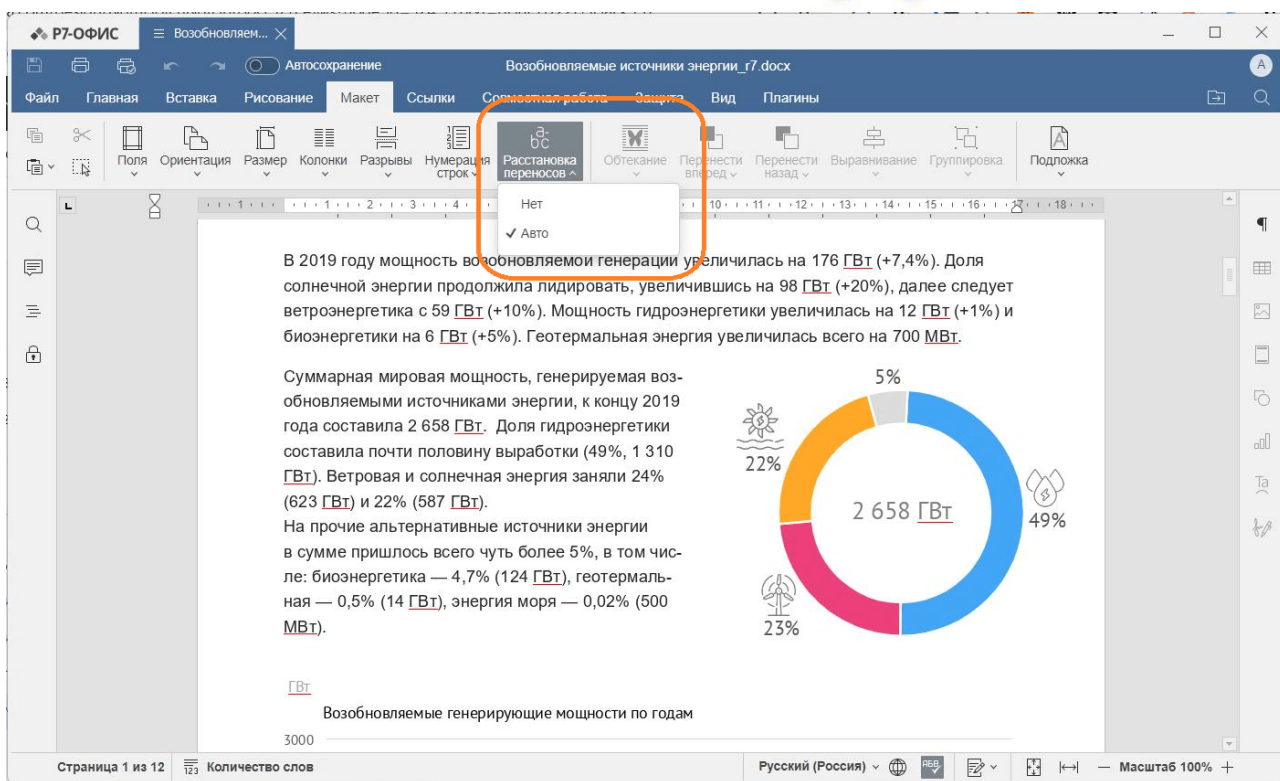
Р7-ОФИС
Возобновляем...

Автосохранение
Возобновляемые источники энергии_r7.docx
A

Файл Главная Вставка Рисование Макет Ссылки Совместная работа Защита Вид Плагины

Поля Ориентация Размер Колонки Разрывы Нумерация строк Расстановка переносов Обтекание Перенести вперед Перенести назад Выравнивание Группировка Подложка

Нет
✓ Авто

В 2019 году мощность возобновляемой генерации увеличилась на 176 ГВт (+7,4%). Доля солнечной энергии продолжила лидировать, увеличившись на 98 ГВт (+20%), далее следует ветроэнергетика с 59 ГВт (+10%). Мощность гидроэнергетики увеличилась на 12 ГВт (+1%) и биоэнергетики на 6 ГВт (+5%). Геотермальная энергия увеличилась всего на 700 МВт.

Суммарная мировая мощность, генерируемая возобновляемыми источниками энергии, к концу 2019 года составила 2 658 ГВт. Доля гидроэнергетики составила почти половину выработки (49%, 1 310 ГВт). Ветровая и солнечная энергия заняли 24% (623 ГВт) и 22% (587 ГВт).
На прочие альтернативные источники энергии в сумме пришлось всего чуть более 5%, в том числе: биоэнергетика — 4,7% (124 ГВт), геотермальная — 0,5% (14 ГВт), энергия моря — 0,02% (500 МВт).

5%
22%
2 658 ГВт
49%
23%

ГВт
Возобновляемые генерирующие мощности по годам
3000

Страница 1 из 12 Количество слов Русский (Россия) Масштаб 100%